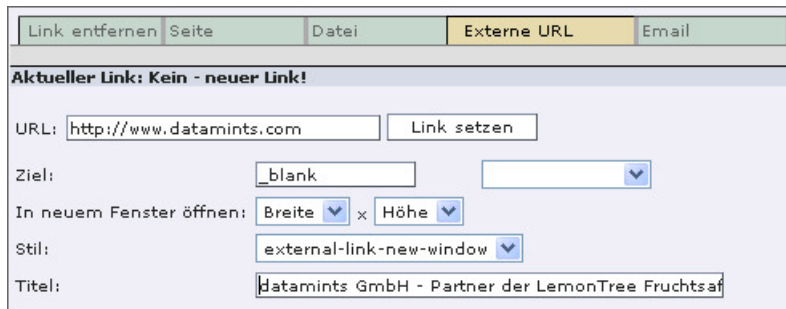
| Link entfernen | Seite | Datei | Externe URL | Email |
|---|---|---|---|---|

Aktueller Link: Kein - neuer Link!

URL: http://www.datamints.com Link setzen

Ziel: _blank

In neuem Fenster öffnen: Breite x Höhe

Stil: external-link-new-window

Titel: datamints GmbH - Partner der LemonTree Fruchtsaf